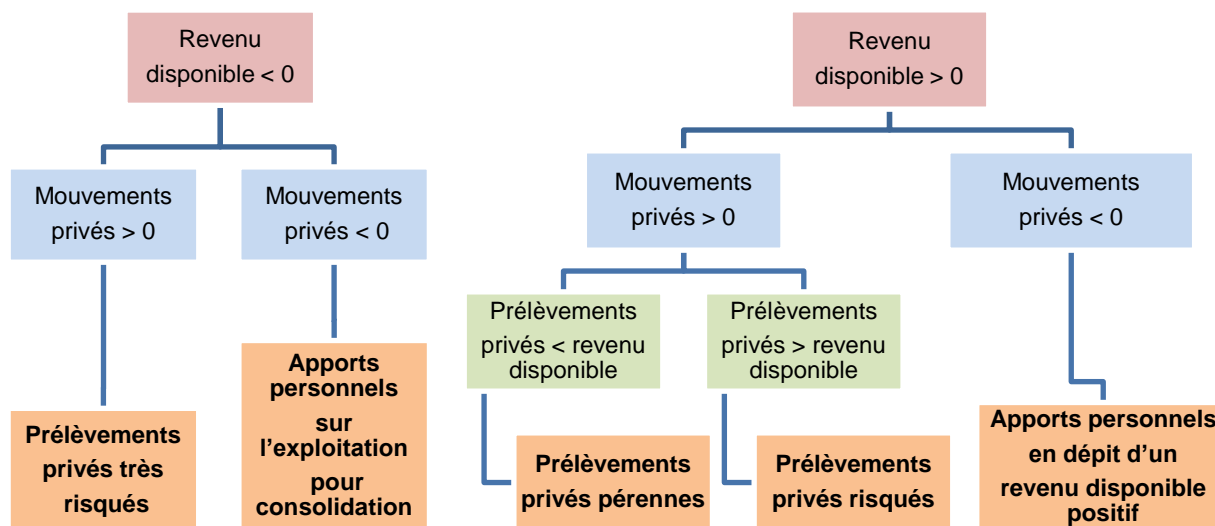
Revenu disponible < 0

Mouvements privés > 0

Mouvements privés < 0

Prélèvements privés très risqués

Apports personnels sur l'exploitation pour consolidation

Revenu disponible > 0

Mouvements privés > 0

Mouvements privés < 0

Prélèvements privés < revenu disponible

Prélèvements privés > revenu disponible

Prélèvements privés pérennes

Prélèvements privés risqués

Apports personnels en dépit d'un revenu disponible positif